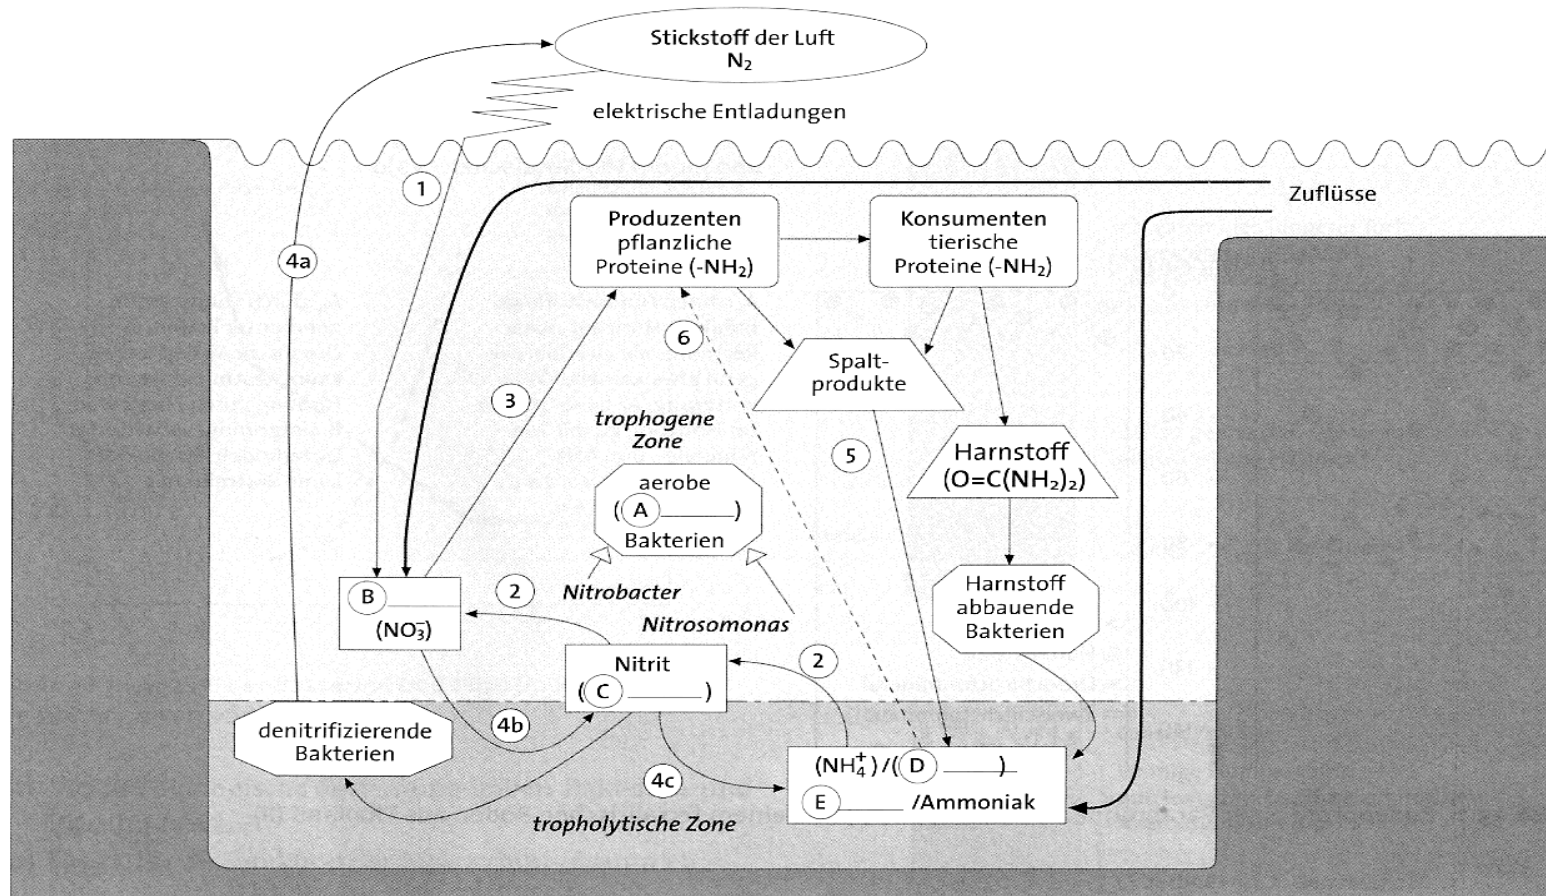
Stickstoff der Luft
$N_2$

elektrische Entladungen

1

4a

Zuflüsse

Produzenten
pflanzliche
Proteine (-$NH_2$)

Konsumenten
tierische
Proteine (-$NH_2$)

6

Spalt-
produkte

3

trophogene
Zone

5

Harnstoff
(O=C($NH_2$)$_2$)

aerobe
(A ______)
Bakterien

B ______
($NO_3^-$)

2

Nitrobacter

Nitrosomonas

Harnstoff
abbauende
Bakterien

Nitrit
(C ______)

2

denitrifizierende
Bakterien

4b

4c

($NH_4^+$) / (D ______)
E ______ /Ammoniak

tropholytische Zone